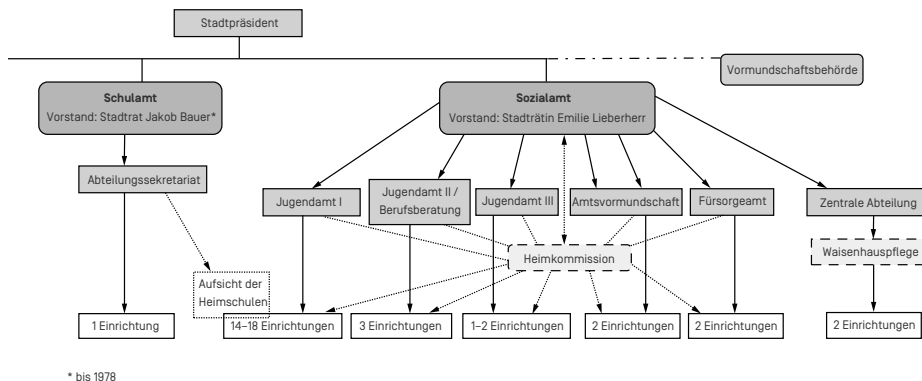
Stadtpräsident

Vormundschaftsbehörde

Schulamt
Vorstand: Stadtrat Jakob Bauer*

Sozialamt
Vorstand: Stadträtin Emilie Lieberherr

Abteilungssekretariat

Jugendamt I

Jugendamt II / Berufsberatung

Jugendamt III

Amtsvormundschaft

Fürsorgeamt

Zentrale Abteilung

Heimkommission

Waisenhauspflege

Aufsicht der Heimschulen

1 Einrichtung

14–18 Einrichtungen

3 Einrichtungen

1–2 Einrichtungen

2 Einrichtungen

2 Einrichtungen

2 Einrichtungen

* bis 1978